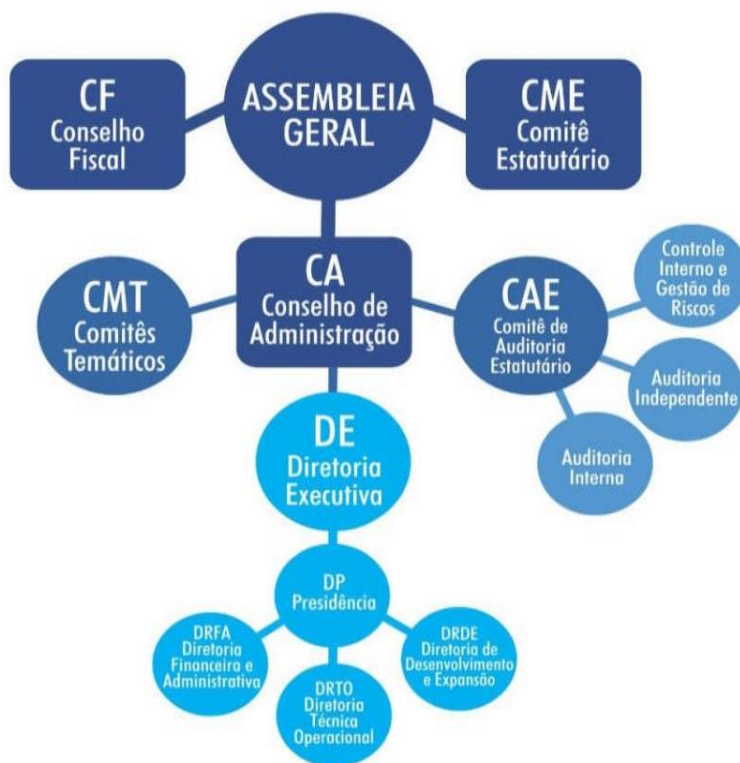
CF
Conselho Fiscal

ASSEMBLEIA GERAL

CME
Comitê Estatutário

CMT
Comitês Temáticos

CA
Conselho de Administração

CAE
Comitê de Auditoria Estatutário

Controle Interno e Gestão de Riscos

Auditoria Independente

Auditoria Interna

DE
Diretoria Executiva

DP
Presidência

DRFA
Diretoria Financeiro e Administrativa

DRTO
Diretoria Técnica Operacional

DRDE
Diretoria de Desenvolvimento e Expansão